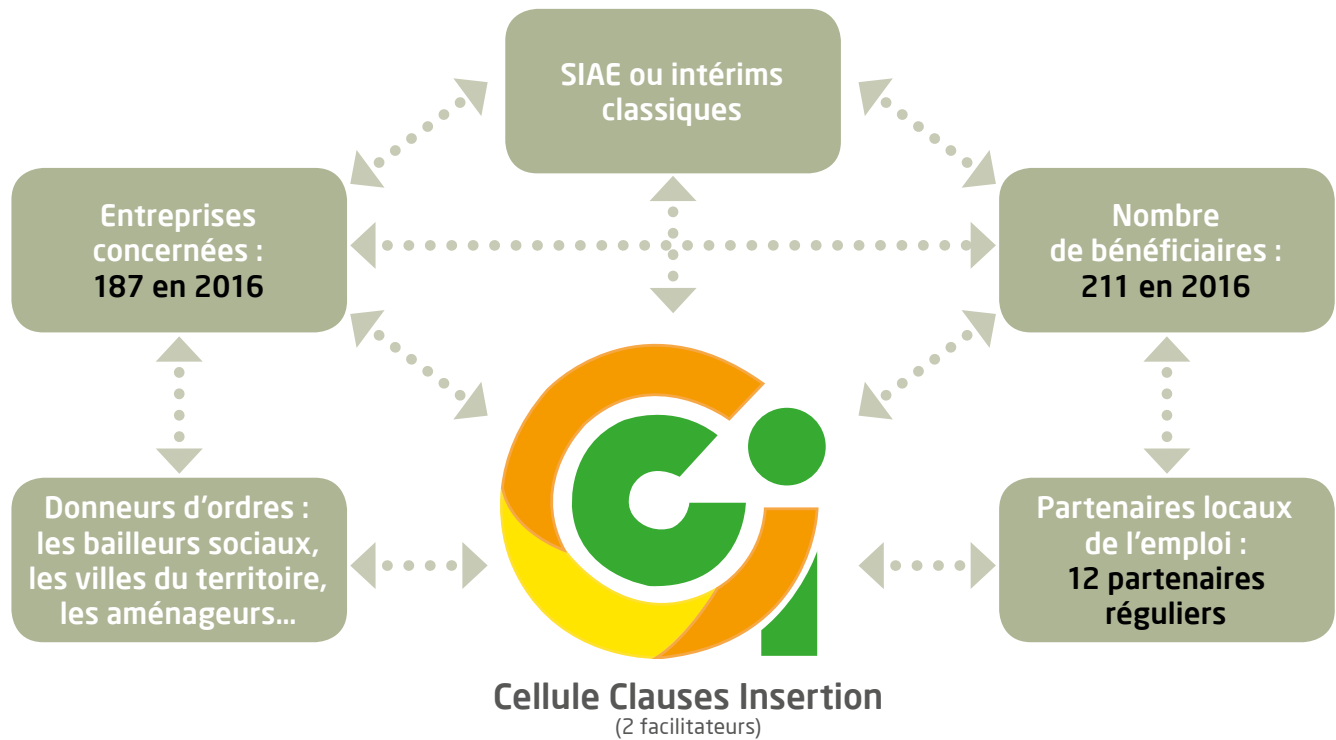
SIAE ou intérims classiques

Entreprises concernées :
187 en 2016

Nombre de bénéficiaires :
211 en 2016

Donneurs d'ordres : les bailleurs sociaux, les villes du territoire, les aménageurs...

Partenaires locaux de l'emploi :
12 partenaires réguliers

Cellule Clauses Insertion
(2 facilitateurs)